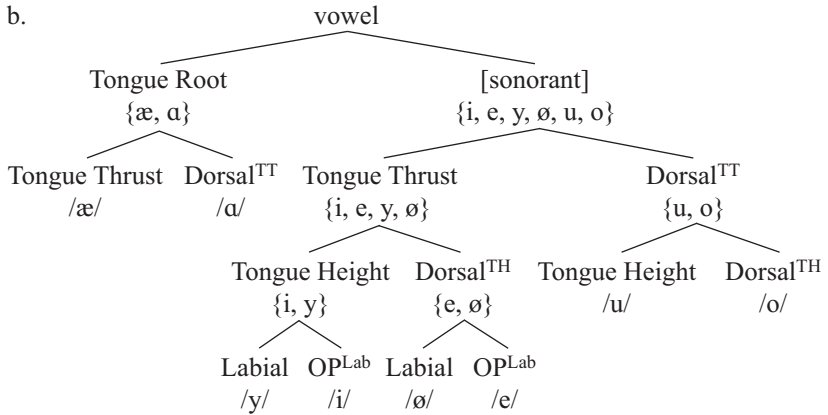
b.

vowel

Tongue Root
{æ, ɑ}

[sonorant]
{i, e, y, ø, u, o}

Tongue Thrust
/æ/

Dorsal$^{TT}$
/ɑ/

Tongue Thrust
{i, e, y, ø}

Dorsal$^{TT}$
{u, o}

Tongue Height
{i, y}

Dorsal$^{TH}$
{e, ø}

Tongue Height
/u/

Dorsal$^{TH}$
/o/

Labial
/y/

OP$^{Lab}$
/i/

Labial
/ø/

OP$^{Lab}$
/e/